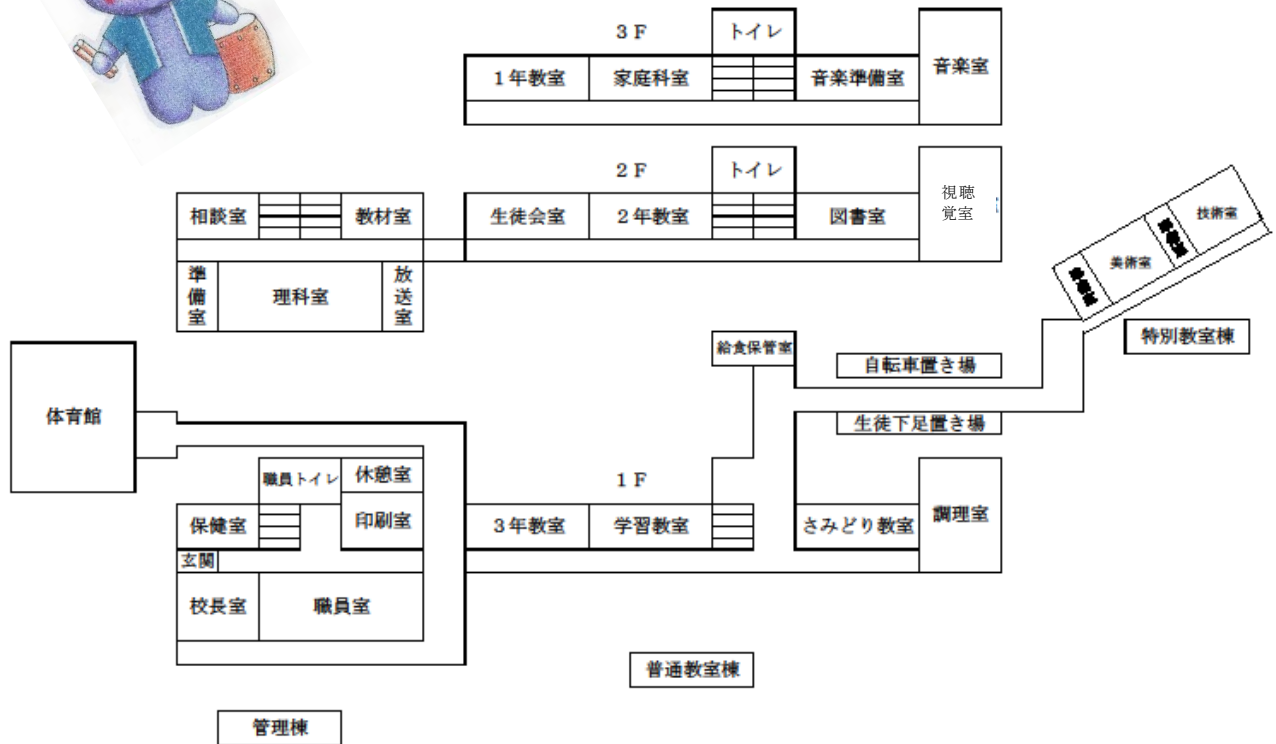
3F

トイレ

1年教室

家庭科室

音楽準備室

音楽室

2F

トイレ

相談室

教材室

生徒会室

2年教室

図書室

視聴覚室

技術室

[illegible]

美術室

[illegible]

準備室

理科室

放送室

特別教室棟

給食保管室

自転車置き場

体育館

生徒下足置き場

職員トイレ

休憩室

1F

保健室

印刷室

3年教室

学習教室

さみどり教室

調理室

玄関

校長室

職員室

普通教室棟

管理棟